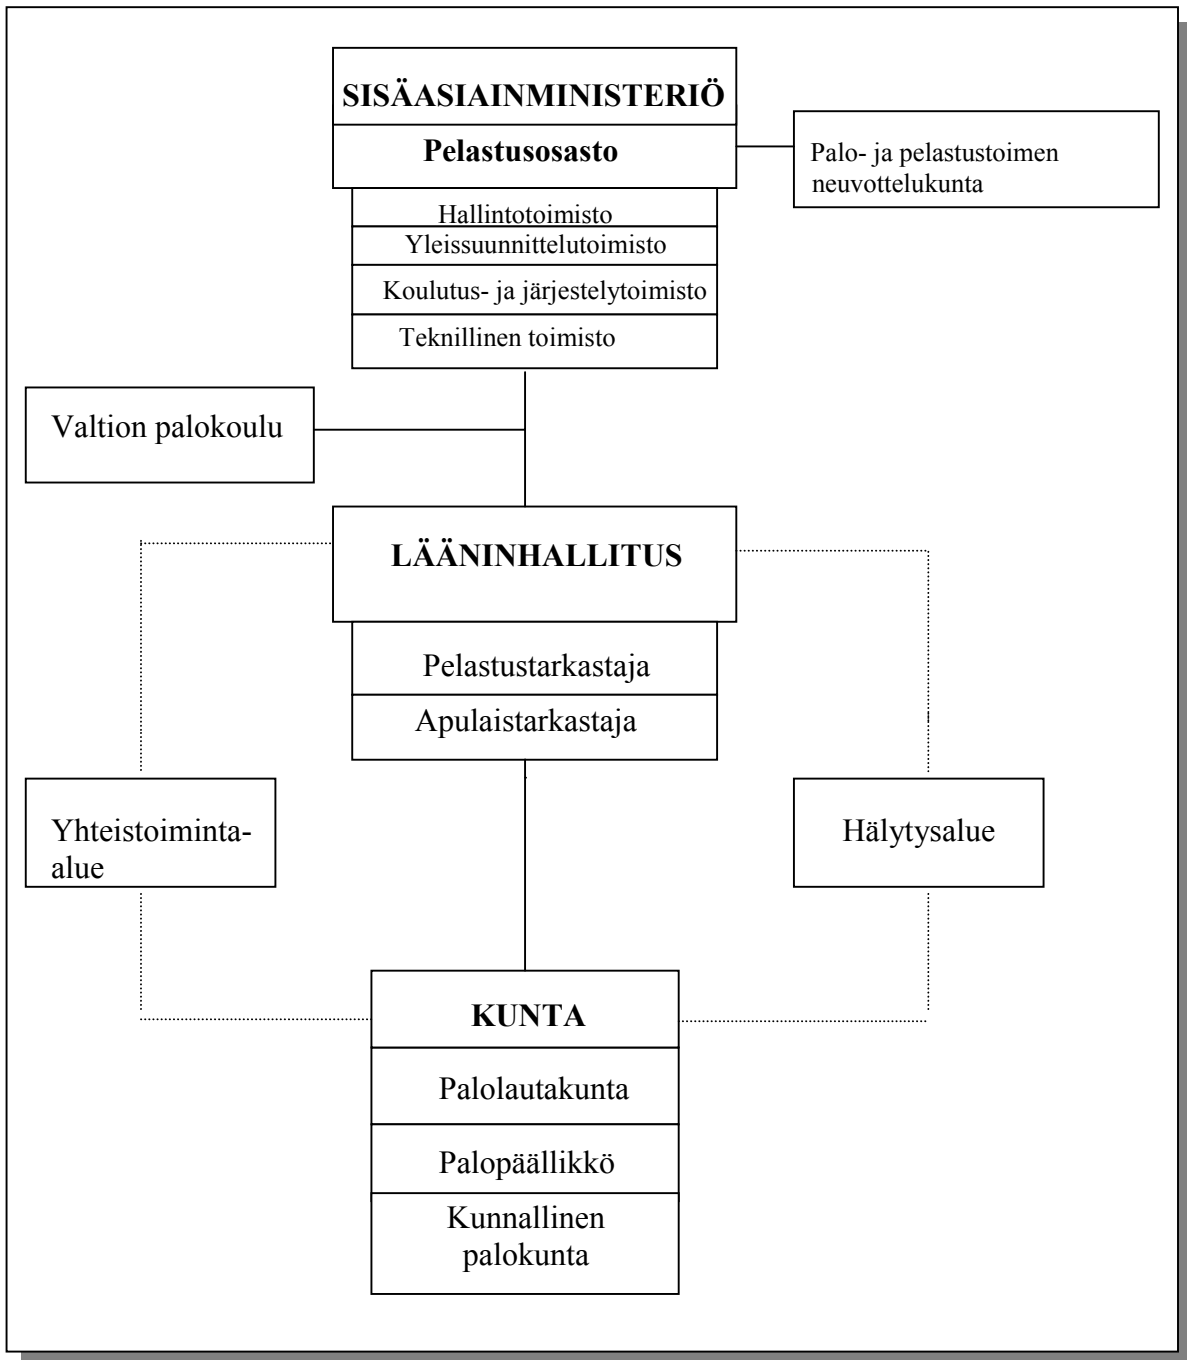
SISÄASIAINMINISTERIÖ

Pelastusosasto

Palo- ja pelastustoimen neuvottelukunta

Hallintotoimisto

Yleissuunnittelutoimisto

Koulutus- ja järjestelytoimisto

Teknillinen toimisto

Valtion palokoulu

LÄÄNINHALLITUS

Pelastustarkastaja

Apulaistarkastaja

Yhteistoiminta-alue

Hälytysalue

KUNTA

Palolautakunta

Palopäällikkö

Kunnallinen palokunta